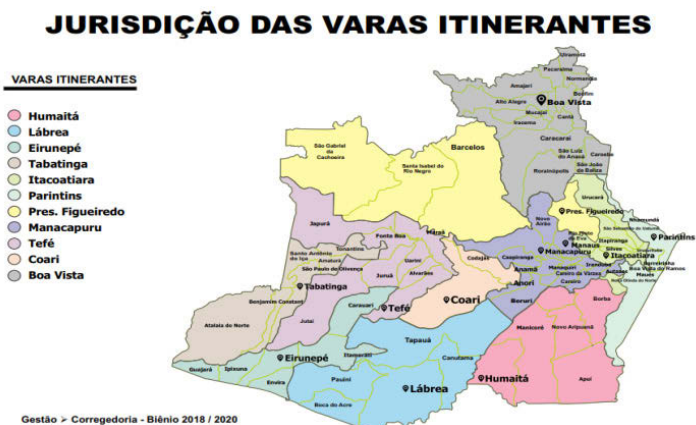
JURISDIÇÃO DAS VARAS ITINERANTES

VARAS ITINERANTES

Humaitá
Lábrea
Eirunepé
Tabatinga
Itacoatiara
Parintins
Pres. Figueiredo
Manacapuru
Tefé
Coari
Boa Vista

Boa Vista
Caracaraí
Barcelos
São Gabriel da Cachoeira
Santa Isabel do Rio Negro
Pres. Figueiredo
Parintins
Manaus
Manacapuru
Itacoatiara
Japurá
Fonte Boa
Maraã
Tonantins
Santo Antônio do Içá
Amaturá
São Paulo de Olivença
Jutaí
Uarini
Alvarães
Juruá
Tabatinga
Tefé
Coari
Codajás
Anamã
Anori
Beruri
Benjamin Constant
Atalaia do Norte
Carauari
Eirunepé
Itamarati
Guajará
Ipixuna
Envira
Pauini
Boca do Acre
Tapauá
Canutama
Lábrea
Humaitá
Manicoré
Novo Aripuanã
Borba
Apuí
Novo Airão
Caapiranga
Iranduba
Autazes
Maués
Urucará
Nhamundá
Silves
Urucurituba
Boa Vista do Ramos
Barreirinha
Nova Olinda do Norte
Careiro
Careiro da Várzea
Manaquiri
Rio Preto da Eva
Itapiranga
São Sebastião do Uatumã
Rorainópolis
Caroebe
São João da Baliza
São Luiz do Anauá
Iracema
Mucajaí
Alto Alegre
Amajari
Pacaraima
Uiramutã
Normandia
Bonfim
Cantá

Gestão ➢ Corregedoria - Biênio 2018 / 2020